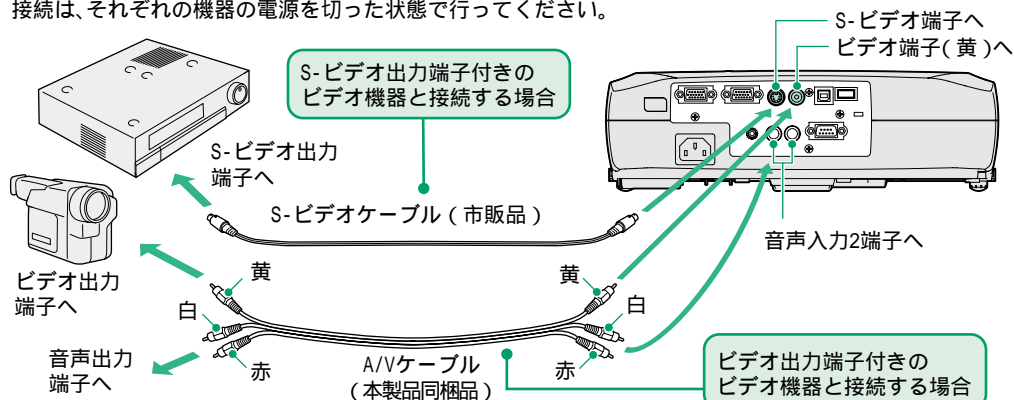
接続は、それぞれの機器の電源を切った状態で行ってください。

S-ビデオ端子へ
ビデオ端子(黄)へ

S-ビデオ出力端子付きのビデオ機器と接続する場合

S-ビデオ出力端子へ

S-ビデオケーブル(市販品)

音声入力2端子へ

ビデオ出力端子へ

黄
白
赤

黄
白
赤

音声出力端子へ

A/Vケーブル(本製品同梱品)

ビデオ出力端子付きのビデオ機器と接続する場合